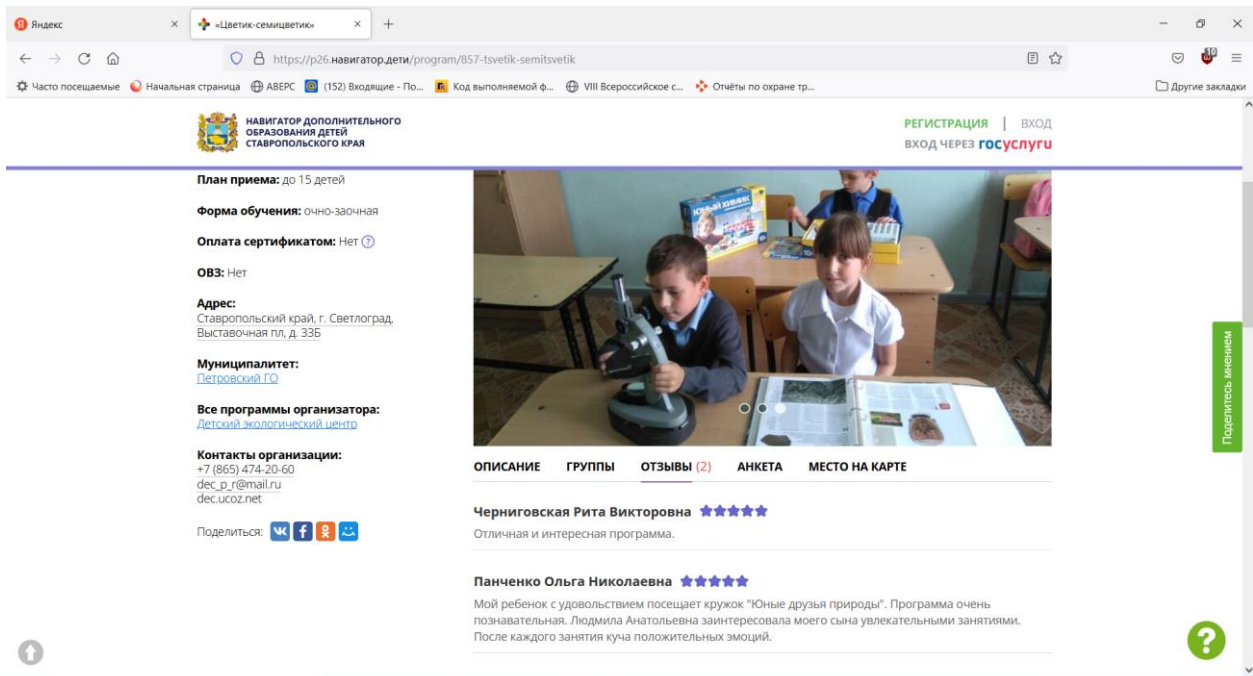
Яндекс ×
«Цветик-семицветик» ×
+

https://p26.навигатор.дети/program/857-tsvetik-semitsvetik

Часто посещаемые Начальная страница АВЕРС (152) Входящие - По... Код выполняемой ф... VIII Всероссийское с... Отчёты по охране тр...
Другие закладки

НАВИГАТОР ДОПОЛНИТЕЛЬНОГО ОБРАЗОВАНИЯ ДЕТЕЙ СТАВРОПОЛЬСКОГО КРАЯ

РЕГИСТРАЦИЯ | ВХОД
ВХОД ЧЕРЕЗ госуслуги

План приема: до 15 детей

Форма обучения: очно-заочная

Оплата сертификатом: Нет ?

ОВЗ: Нет

Адрес:
Ставропольский край, г. Светлоград, Выставочная пл, д. 33Б

Муниципалитет:
Петровский ГО

Все программы организатора:
Детский экологический центр

Контакты организации:
+7 (865) 474-20-60
dec_p_r@mail.ru
dec.ucoz.net

Поделиться:

ОПИСАНИЕ ГРУППЫ ОТЗЫВЫ (2) АНКЕТА МЕСТО НА КАРТЕ

Черниговская Рита Викторовна
Отличная и интересная программа.

Панченко Ольга Николаевна
Мой ребенок с удовольствием посещает кружок "Юные друзья природы". Программа очень познавательная. Людмила Анатольевна заинтересовала моего сына увлекательными занятиями. После каждого занятия куча положительных эмоций.

Поделитесь мнением

?